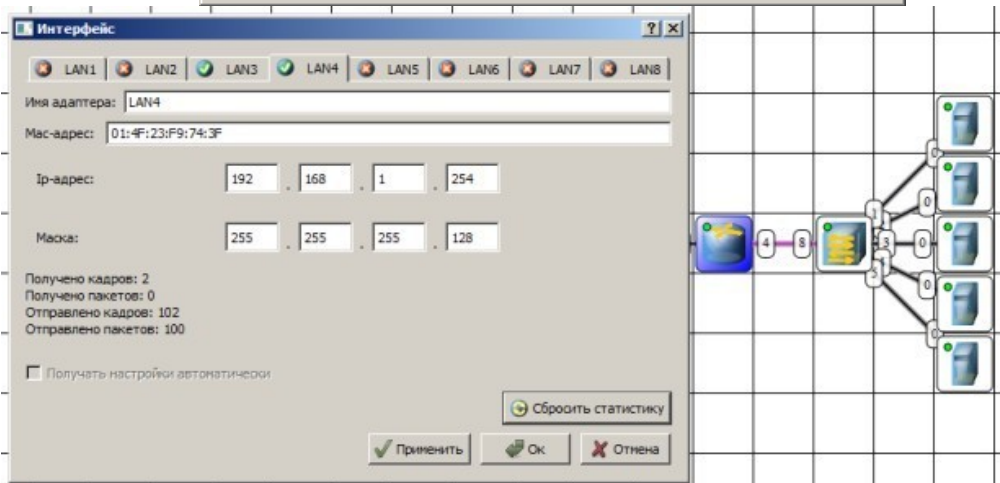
Интерфейс ? X

LAN1 LAN2 LAN3 LAN4 LAN5 LAN6 LAN7 LAN8

Имя адаптера: LAN4

Mac-адрес: 01:4F:23:F9:74:3F

Ip-адрес: 192 . 168 . 1 . 254

Маска: 255 . 255 . 255 . 128

Получено кадров: 2
Получено пакетов: 0
Отправлено кадров: 102
Отправлено пакетов: 100

Получать настройки автоматически

Сбросить статистику

Применить Ок Отмена

4 8 1 3 5 0 0 0 0 0 1